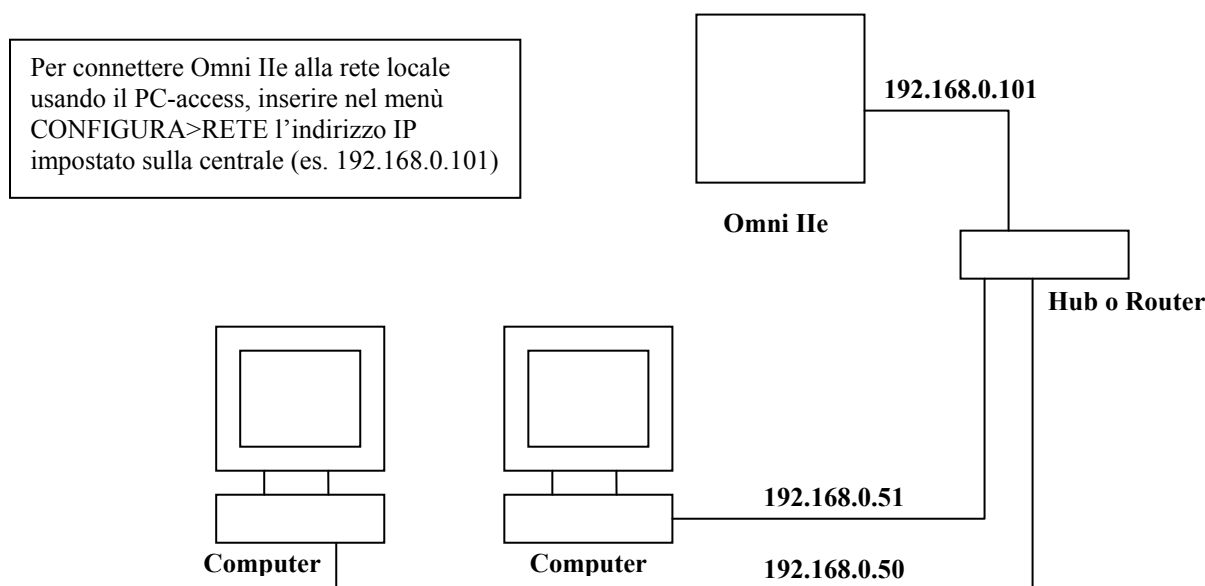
Per connettere Omni IIe alla rete locale usando il PC-access, inserire nel menù CONFIGURA>RETE l’indirizzo IP impostato sulla centrale (es. 192.168.0.101)

192.168.0.101

Omni IIe

Hub o Router

192.168.0.51

Computer

Computer

192.168.0.50